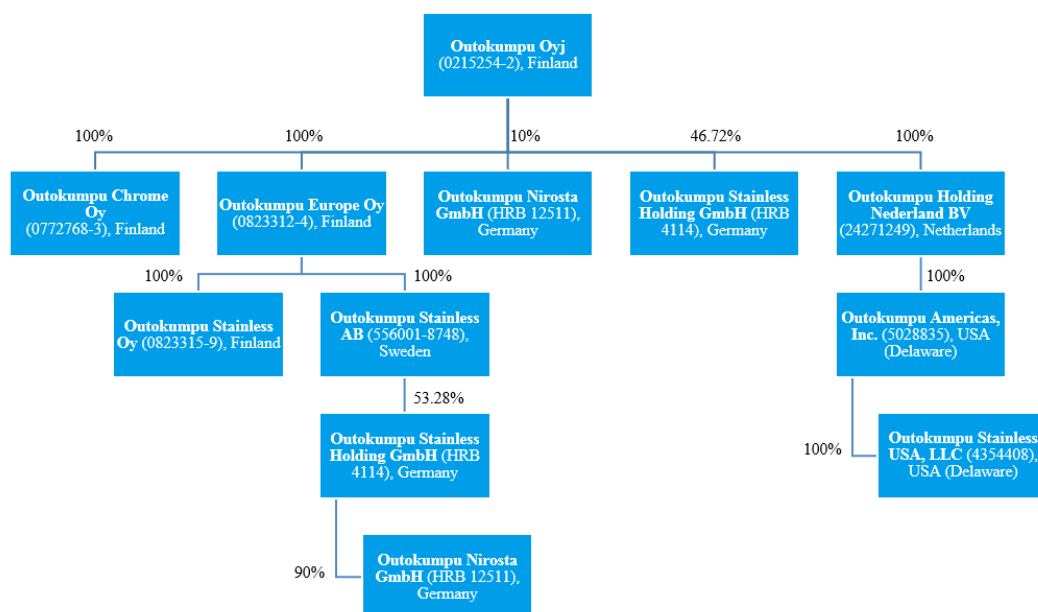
**Outokumpu Oyj** (0215254-2), Finland

100%

100%

10%

46.72%

100%

**Outokumpu Chrome Oy** (0772768-3), Finland

**Outokumpu Europe Oy** (0823312-4), Finland

**Outokumpu Nirosta GmbH** (HRB 12511), Germany

**Outokumpu Stainless Holding GmbH** (HRB 4114), Germany

**Outokumpu Holding Nederland BV** (24271249), Netherlands

100%

100%

100%

**Outokumpu Stainless Oy** (0823315-9), Finland

**Outokumpu Stainless AB** (556001-8748), Sweden

**Outokumpu Americas, Inc.** (5028835), USA (Delaware)

53.28%

**Outokumpu Stainless Holding GmbH** (HRB 4114), Germany

100%

**Outokumpu Stainless USA, LLC** (4354408), USA (Delaware)

90%

**Outokumpu Nirosta GmbH** (HRB 12511), Germany